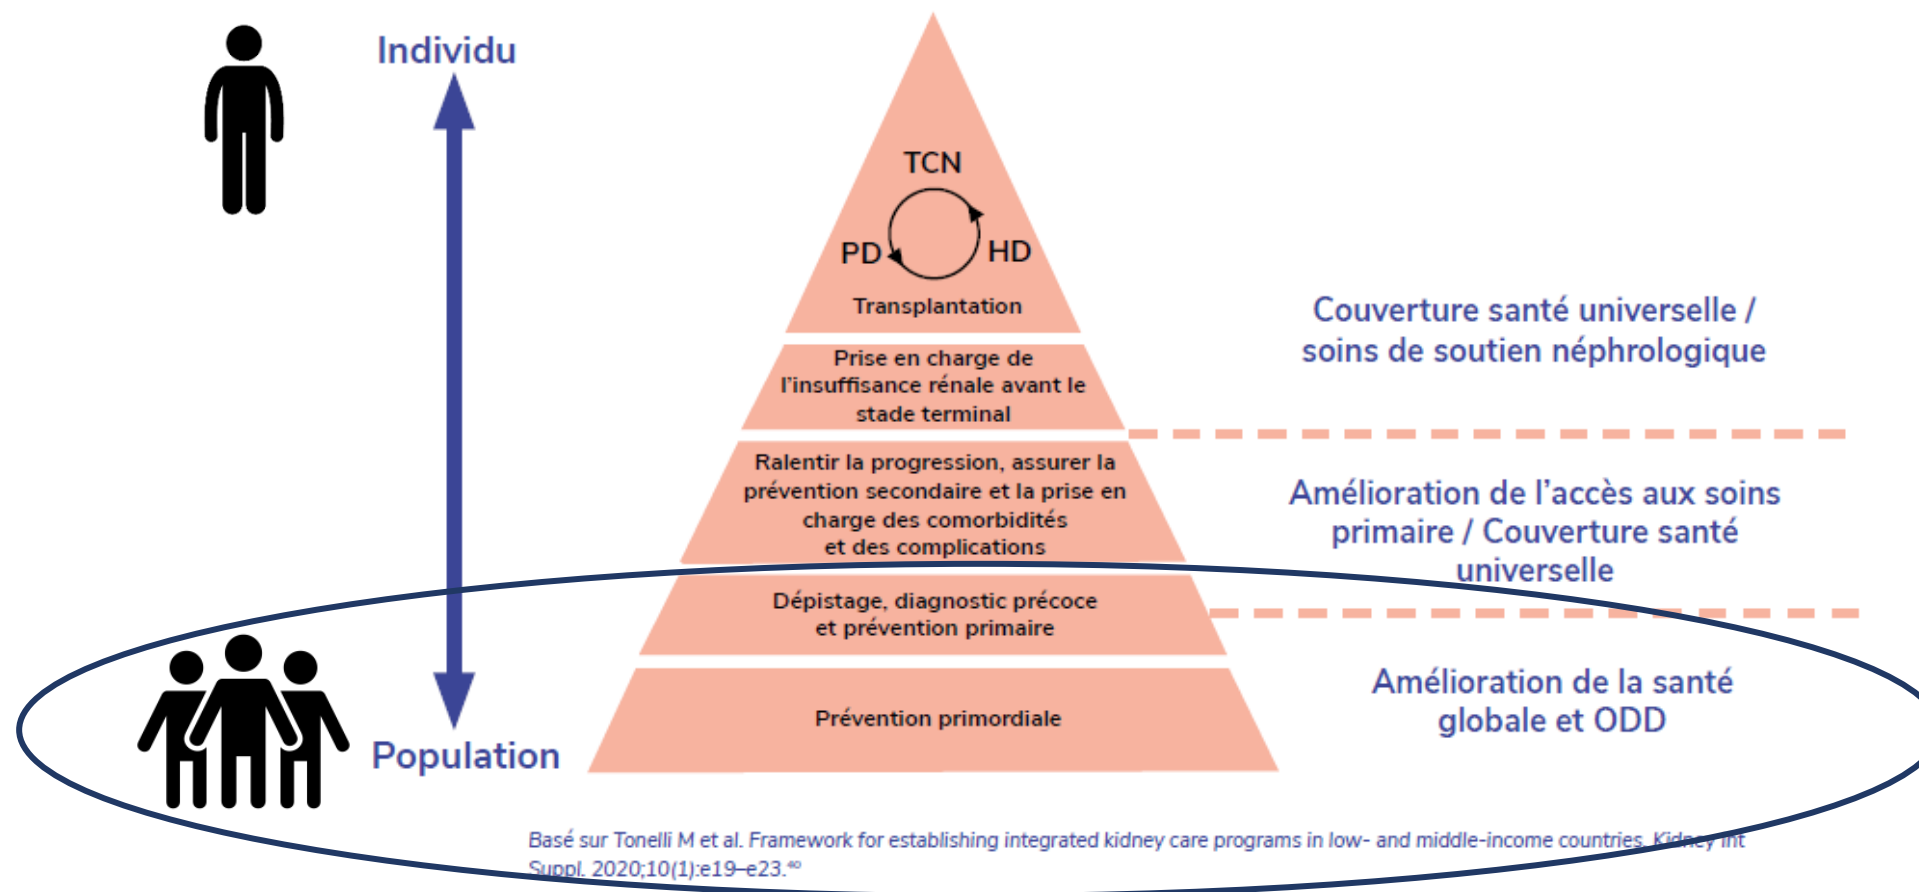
Individu

TCN

PD

HD

Transplantation

Prise en charge de l'insuffisance rénale avant le stade terminal

Ralentir la progression, assurer la prévention secondaire et la prise en charge des comorbidités et des complications

Dépistage, diagnostic précoce et prévention primaire

Prévention primordiale

Population

Couverture santé universelle / soins de soutien néphrologique

Amélioration de l'accès aux soins primaire / Couverture santé universelle

Amélioration de la santé globale et ODD

Basé sur Tonelli M et al. Framework for establishing integrated kidney care programs in low- and middle-income countries. Kidney Int Suppl. 2020;10(1):e19–e23.$^{40}$